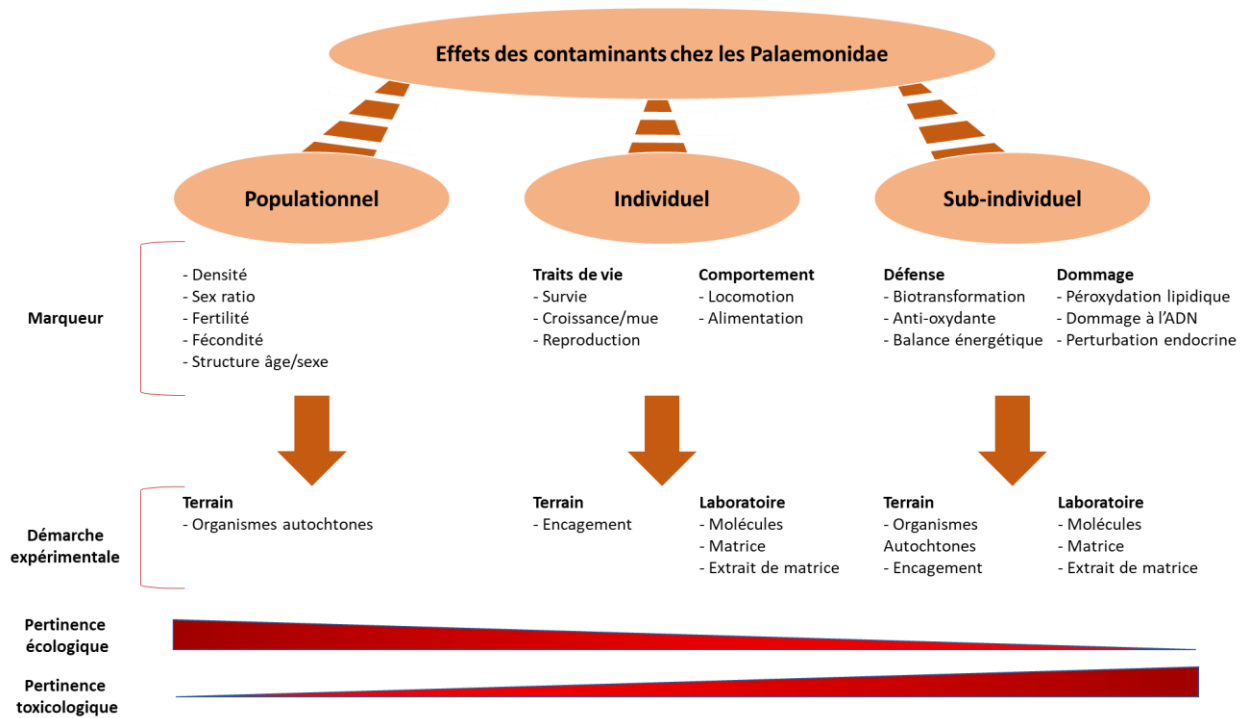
Effets des contaminants chez les Palaemonidae

Populationnel

Individuel

Sub-individuel

Marqueur

- Densité
- Sex ratio
- Fertilité
- Fécondité
- Structure âge/sexe

Traits de vie
- Survie
- Croissance/mue
- Reproduction

Comportement
- Locomotion
- Alimentation

Défense
- Biotransformation
- Anti-oxydante
- Balance énergétique

Dommage
- Péroxydation lipidique
- Dommage à l'ADN
- Perturbation endocrine

Démarche expérimentale

Terrain
- Organismes autochtones

Terrain
- Encagement

Laboratoire
- Molécules
- Matrice
- Extrait de matrice

Terrain
- Organismes Autochtones
- Encagement

Laboratoire
- Molécules
- Matrice
- Extrait de matrice

Pertinence écologique

Pertinence toxicologique